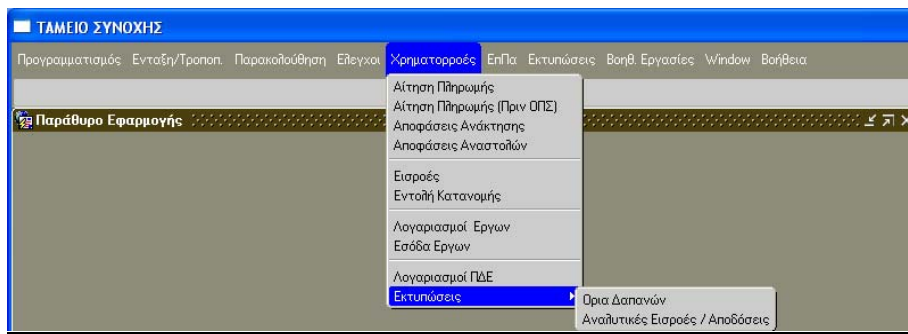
ΤΑΜΕΙΟ ΣΥΝΟΧΗΣ

Προγραμματισμός Ενταξη/Τροποπ. Παρακολούθηση Ελεγχοι Χρηματορροές ΕπΠα Εκτυπώσεις Βοηθ. Εργασίες Window Βοήθεια

Παράθυρο Εφαρμογής

Αίτηση Πληρωμής
Αίτηση Πληρωμής (Πριν ΟΠΣ)
Αποφάσεις Ανάκτησης
Αποφάσεις Αναστολών

Εισροές
Εντολή Κατανομής

Λογαριασμοί Εργων
Εσόδα Εργων

Λογαριασμοί ΠΔΕ
Εκτυπώσεις

Ορια Δαπανών
Αναλυτικές Εισροές / Αποδόσεις